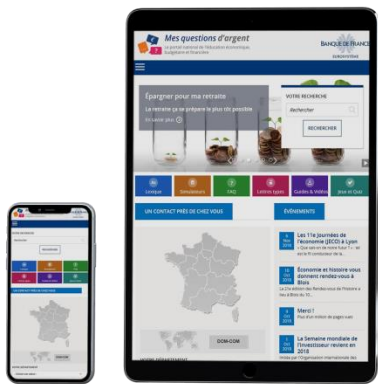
Mes questions d'argent
Le portail national de l'éducation économique, budgétaire et financière

BANQUE DE FRANCE
EUROSYSTÈME

Épargner pour ma retraite
La retraite ça se prépare le plus tôt possible
En savoir plus

VOTRE RECHERCHE
Rechercher
RECHERCHER

Lexique
Simulateurs
FAQ
Lettres types
Guides & Vidéos
Jeux et Quiz

UN CONTACT PRÈS DE CHEZ VOUS

ÉVÉNEMENTS

Les 11e Journées de l'Économie (JECO) à Lyon

Économie et histoire vous donnent rendez-vous à Blois

Merci !

La Semaine mondiale de l'investisseur revient en 2018

DOM-COM

RECHERCHER